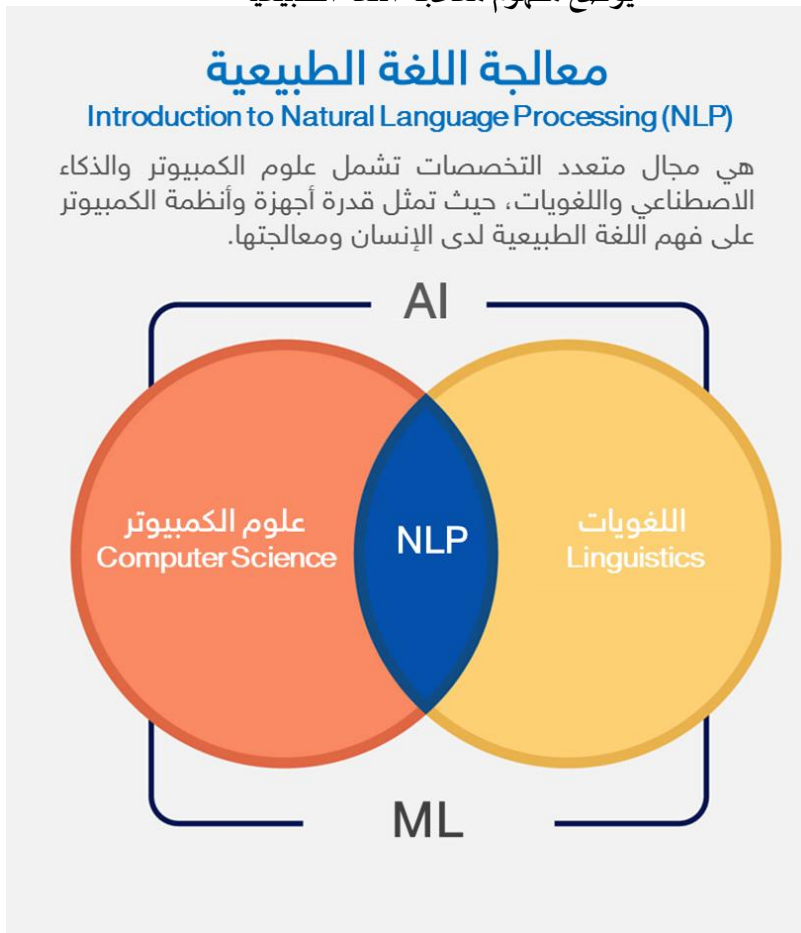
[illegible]

معالجة اللغة الطبيعية
Introduction to Natural Language Processing (NLP)

هي مجال متعدد التخصصات تشمل علوم الكمبيوتر والذكاء الاصطناعي واللغويات، حيث تمثل قدرة أجهزة وأنظمة الكمبيوتر على فهم اللغة الطبيعية لدى الإنسان ومعالجتها.

AI

علوم الكمبيوتر
Computer Science

NLP

اللغويات
Linguistics

ML